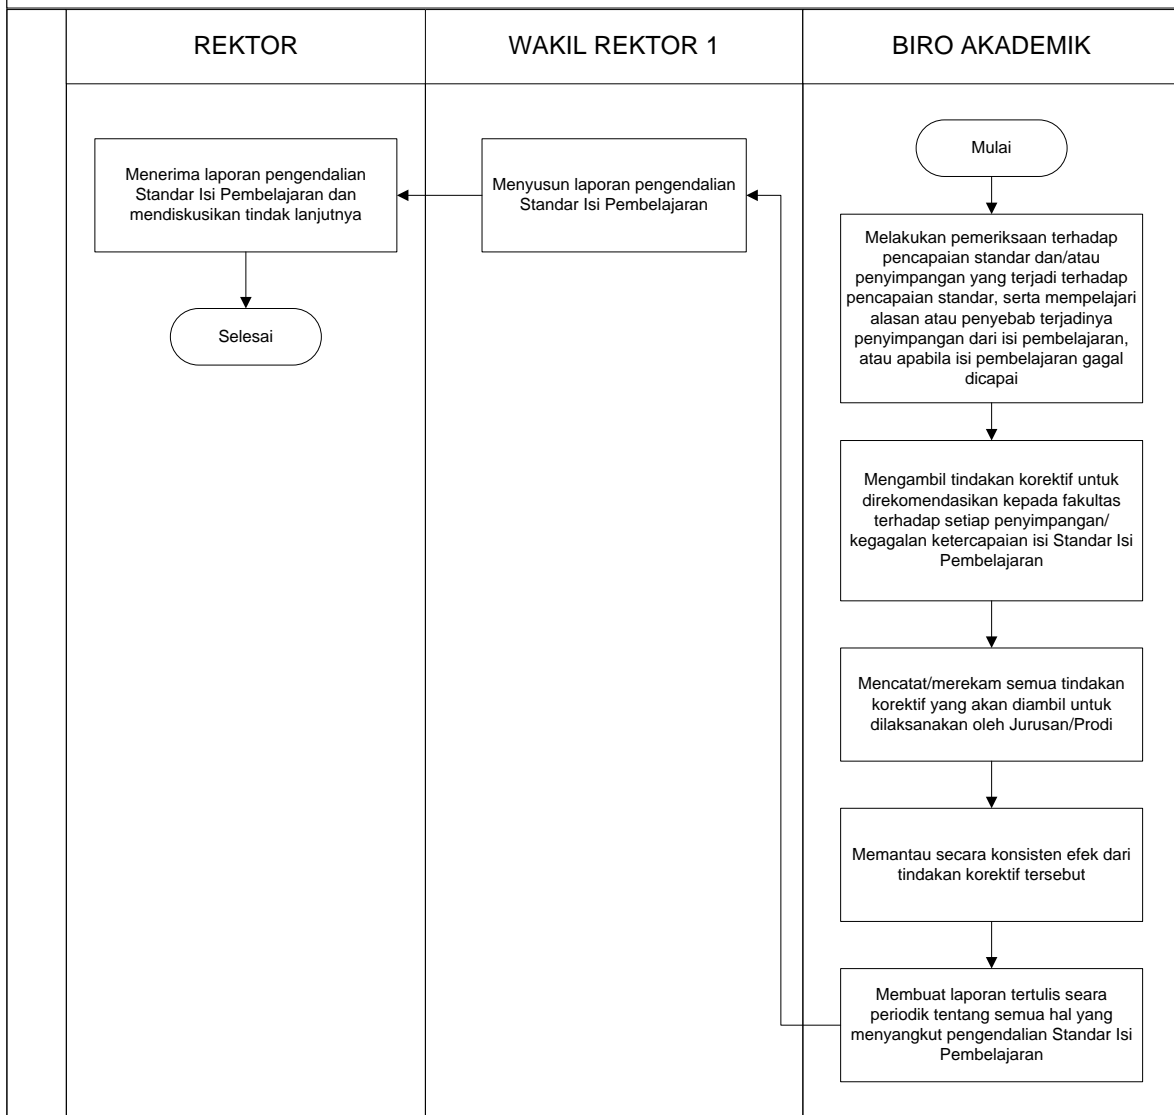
REKTOR

WAKIL REKTOR 1

BIRO AKADEMIK

Mulai

Melakukan pemeriksaan terhadap pencapaian standar dan/atau penyimpangan yang terjadi terhadap pencapaian standar, serta mempelajari alasan atau penyebab terjadinya penyimpangan dari isi pembelajaran, atau apabila isi pembelajaran gagal dicapai

Mengambil tindakan korektif untuk direkomendasikan kepada fakultas terhadap setiap penyimpangan/ kegagalan ketercapaian isi Standar Isi Pembelajaran

Mencatat/merekam semua tindakan korektif yang akan diambil untuk dilaksanakan oleh Jurusan/Prodi

Memantau secara konsisten efek dari tindakan korektif tersebut

Membuat laporan tertulis seara periodik tentang semua hal yang menyangkut pengendalian Standar Isi Pembelajaran

Menyusun laporan pengendalian Standar Isi Pembelajaran

Menerima laporan pengendalian Standar Isi Pembelajaran dan mendiskusikan tindak lanjutnya

Selesai